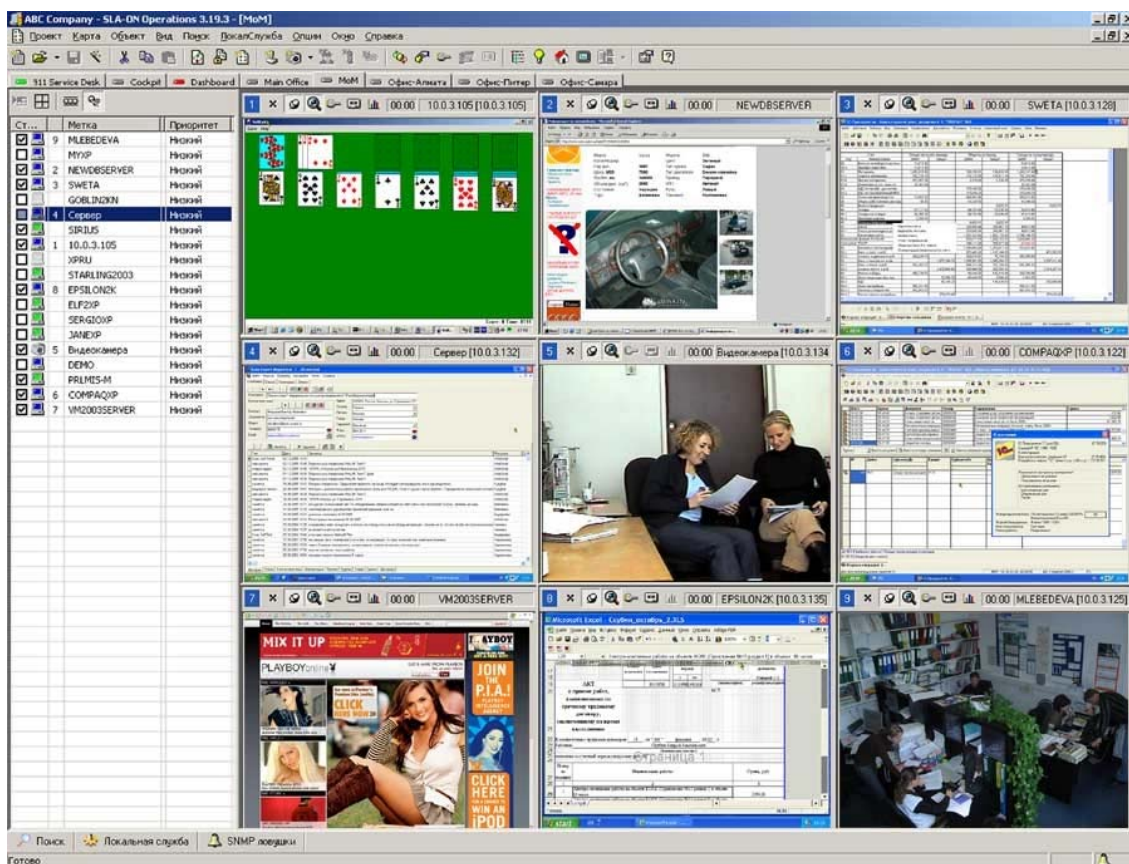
ABC Company - SLA-ON Operations 3.19.3 - [MoM]

Проект Карта Объект Вид Поиск ЛокалСлужба Опции Окно Справка

911 Service Desk | Cockpit | Dashboard | Main Office | MoM | Офис-Алмата | Офис-Питер | Офис-Самара

| Ст... | | Метка | Приоритет |
|---|---|---|---|
| | 9 | MLEBEDEVA | Низкий |
| | | MYXP | Низкий |
| | 2 | NEWDBSERVER | Низкий |
| | 3 | SWETA | Низкий |
| | | GOBLIN2KN | Низкий |
| | 4 | Сервер | Низкий |
| | | SIRIUS | Низкий |
| | 1 | 10.0.3.105 | Низкий |
| | | XPRU | Низкий |
| | | STARLING2003 | Низкий |
| | 8 | EPSILON2K | Низкий |
| | | ELF2XP | Низкий |
| | | SERGIOXP | Низкий |
| | | JANEXP | Низкий |
| | 5 | Видеокамера | Низкий |
| | | DEMO | Низкий |
| | | PRLMIS-M | Низкий |
| | 6 | COMPAQXP | Низкий |
| | 7 | VM2003SERVER | Низкий |

1 00:00 10.0.3.105 [10.0.3.105]
2 00:00 NEWDBSERVER
3 00:00 SWETA [10.0.3.128]
4 00:00 Сервер [10.0.3.132]
5 00:00 Видеокамера [10.0.3.134]
6 00:00 COMPAQXP [10.0.3.122]
7 00:00 VM2003SERVER
8 00:00 EPSILON2K [10.0.3.135]
9 00:00 MLEBEDEVA [10.0.3.125]

MIX IT UP
PLAYBOY
PLAYBOYonline
JOIN THE P.I.A.!
CLICK HERE TO WIN AN iPOD

Microsoft Excel - Скубина_октябрь_2.3LS
АКТ
Страница 1

Поиск | Локальная служба | SNMP ловушки

Готово